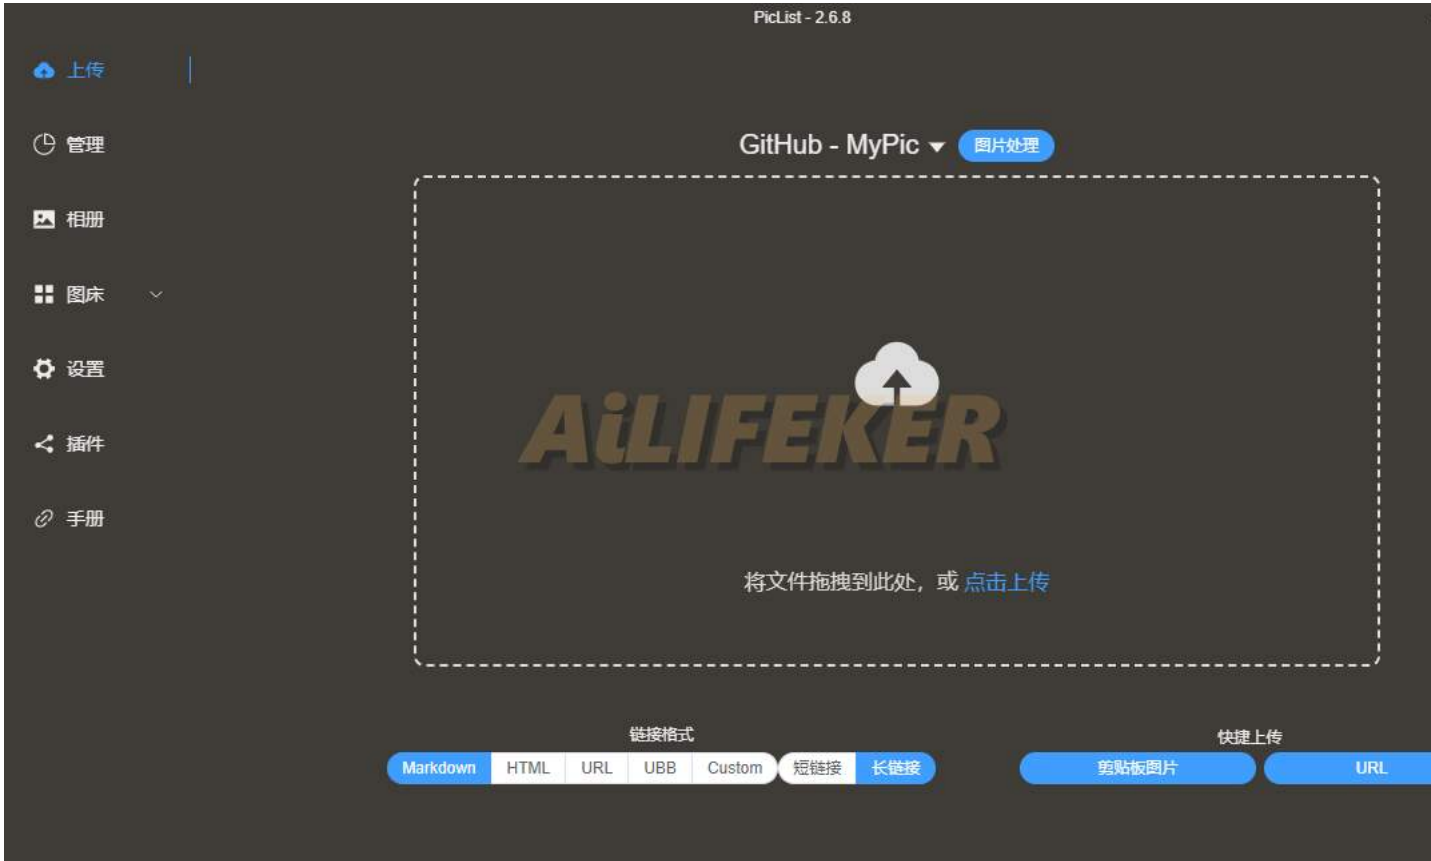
PicList - 2.6.8

上传

管理

相册

图床

设置

插件

手册

GitHub - MyPic 图片处理

AiLIFEKER

将文件拖拽到此处，或 点击上传

链接格式

Markdown HTML URL UBB Custom 短链接 长链接

快捷上传

剪贴板图片 URL